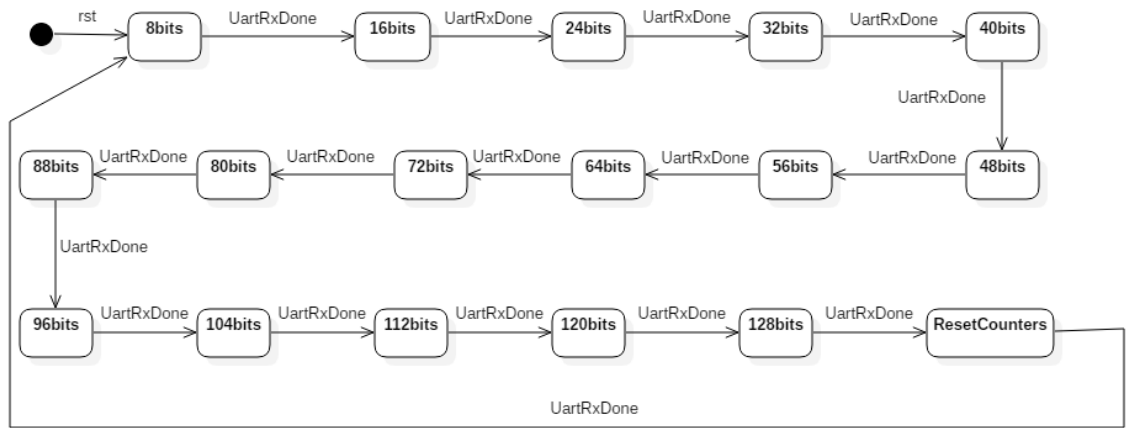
rst

8bits
UartRxDone
16bits
UartRxDone
24bits
UartRxDone
32bits
UartRxDone
40bits

UartRxDone

48bits
UartRxDone
56bits
UartRxDone
64bits
UartRxDone
72bits
UartRxDone
80bits
UartRxDone
88bits

UartRxDone

96bits
UartRxDone
104bits
UartRxDone
112bits
UartRxDone
120bits
UartRxDone
128bits
UartRxDone
ResetCounters

UartRxDone